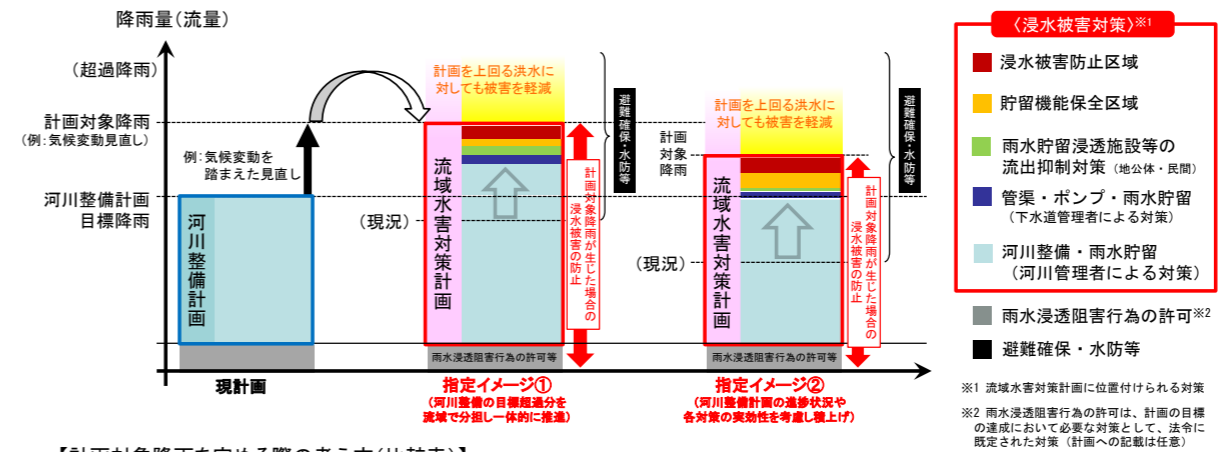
降雨量(流量)

(超過降雨)

計画対象降雨
(例:気候変動見直し)

河川整備計画
目標降雨

例:気候変動を踏まえた見直し

河川整備計画

現計画

計画を上回る洪水に対しても被害を軽減

(現況)

流域水害対策計画

計画対象降雨が生じた場合の浸水被害の防止

避難確保・水防等

雨水浸透阻害行為の許可等

指定イメージ①
(河川整備の目標超過分を流域で分担し一体的に推進)

計画を上回る洪水に対しても被害を軽減

計画対象降雨

(現況)

流域水害対策計画

計画対象降雨が生じた場合の浸水被害の防止

避難確保・水防等

雨水浸透阻害行為の許可等

指定イメージ②
(河川整備計画の進捗状況や各対策の実効性を考慮し積上げ)

〈浸水被害対策〉※1

浸水被害防止区域

貯留機能保全区域

雨水貯留浸透施設等の流出抑制対策 (地公体・民間)

管渠・ポンプ・雨水貯留 (下水道管理者による対策)

河川整備・雨水貯留 (河川管理者による対策)

雨水浸透阻害行為の許可※2

避難確保・水防等

※1 流域水害対策計画に位置付けられる対策

※2 雨水浸透阻害行為の許可は、計画の目標の達成において必要な対策として、法令に既定された対策(計画への記載は任意)

【計画対象降雨を定める際の考え方(比較表)】